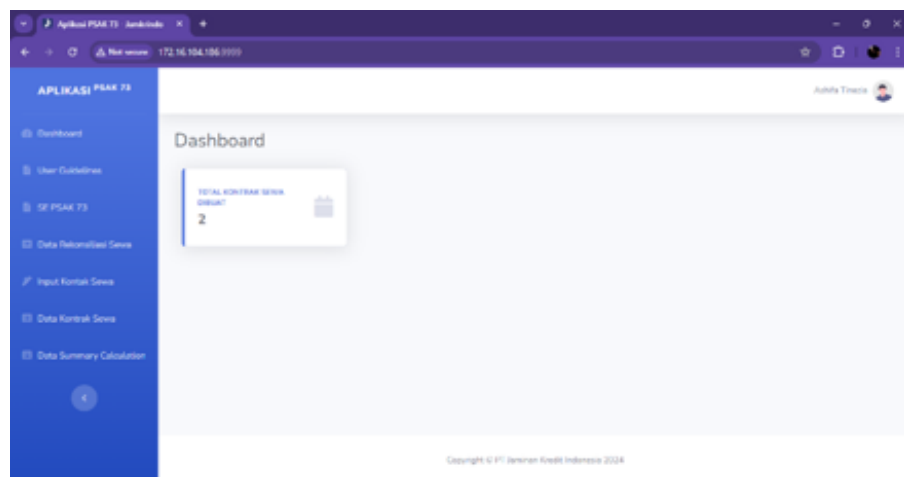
Aplikasi PSAK 73 · Jamkrindo ×

Not secure 172.16.104.186:9999

APLIKASI PSAK 73

Dashboard

User Guidelines

SE PSAK 73

Data Rekonsiliasi Sewa

Input Kontrak Sewa

Data Kontrak Sewa

Data Summary Calculation

Ashifa Tineza

Dashboard

TOTAL KONTRAK SEWA DIBUAT

2

Copyright © PT Jaminan Kredit Indonesia 2024